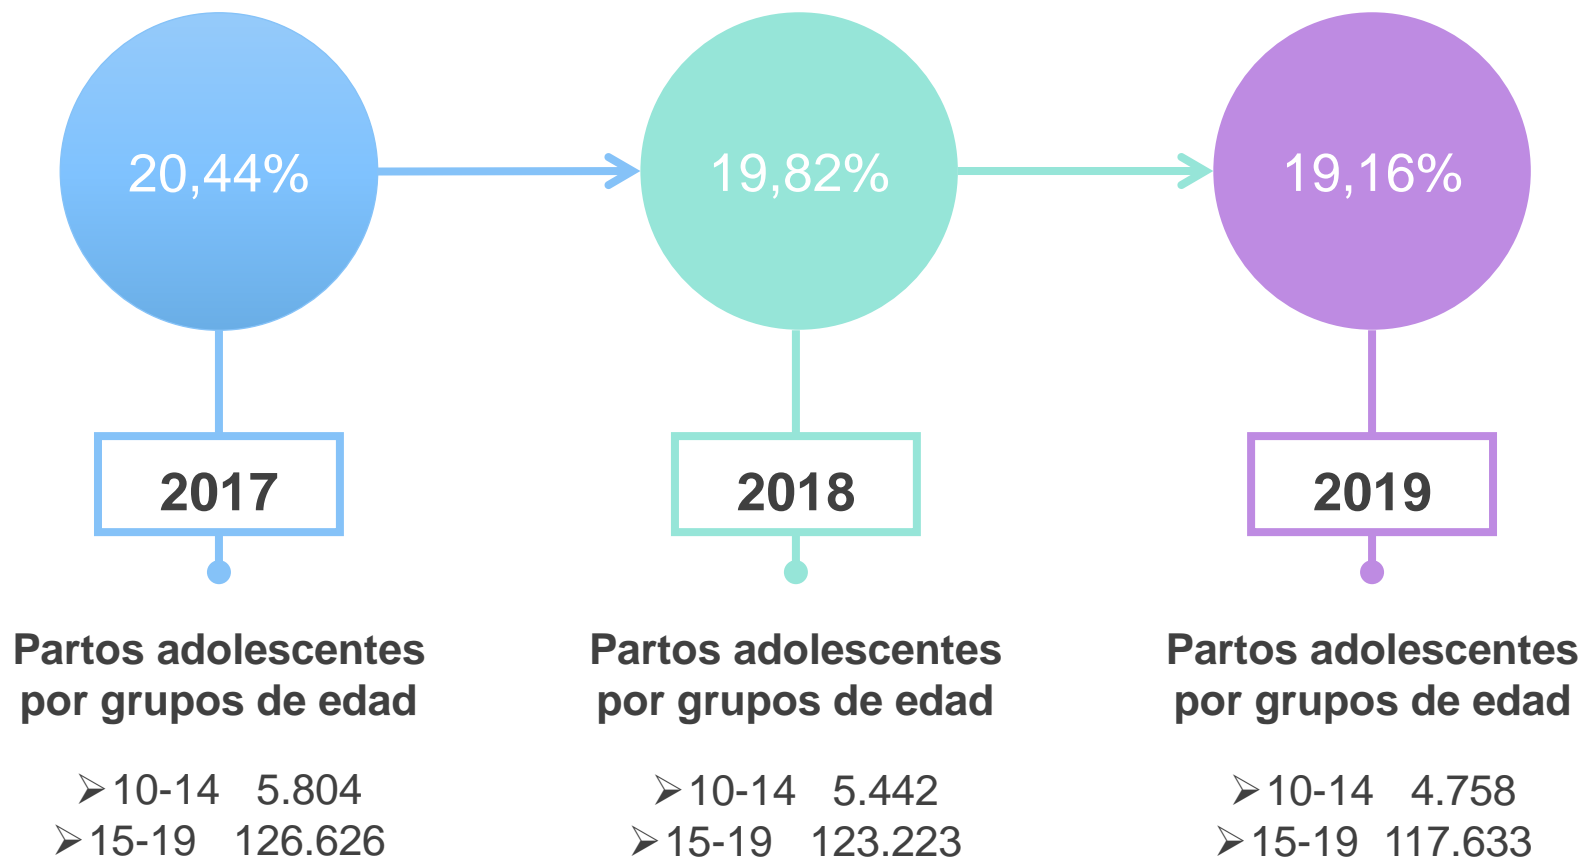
20,44%

2017

Partos adolescentes por grupos de edad

➢10-14 5.804
➢15-19 126.626

19,82%

2018

Partos adolescentes por grupos de edad

➢10-14 5.442
➢15-19 123.223

19,16%

2019

Partos adolescentes por grupos de edad

➢10-14 4.758
➢15-19 117.633